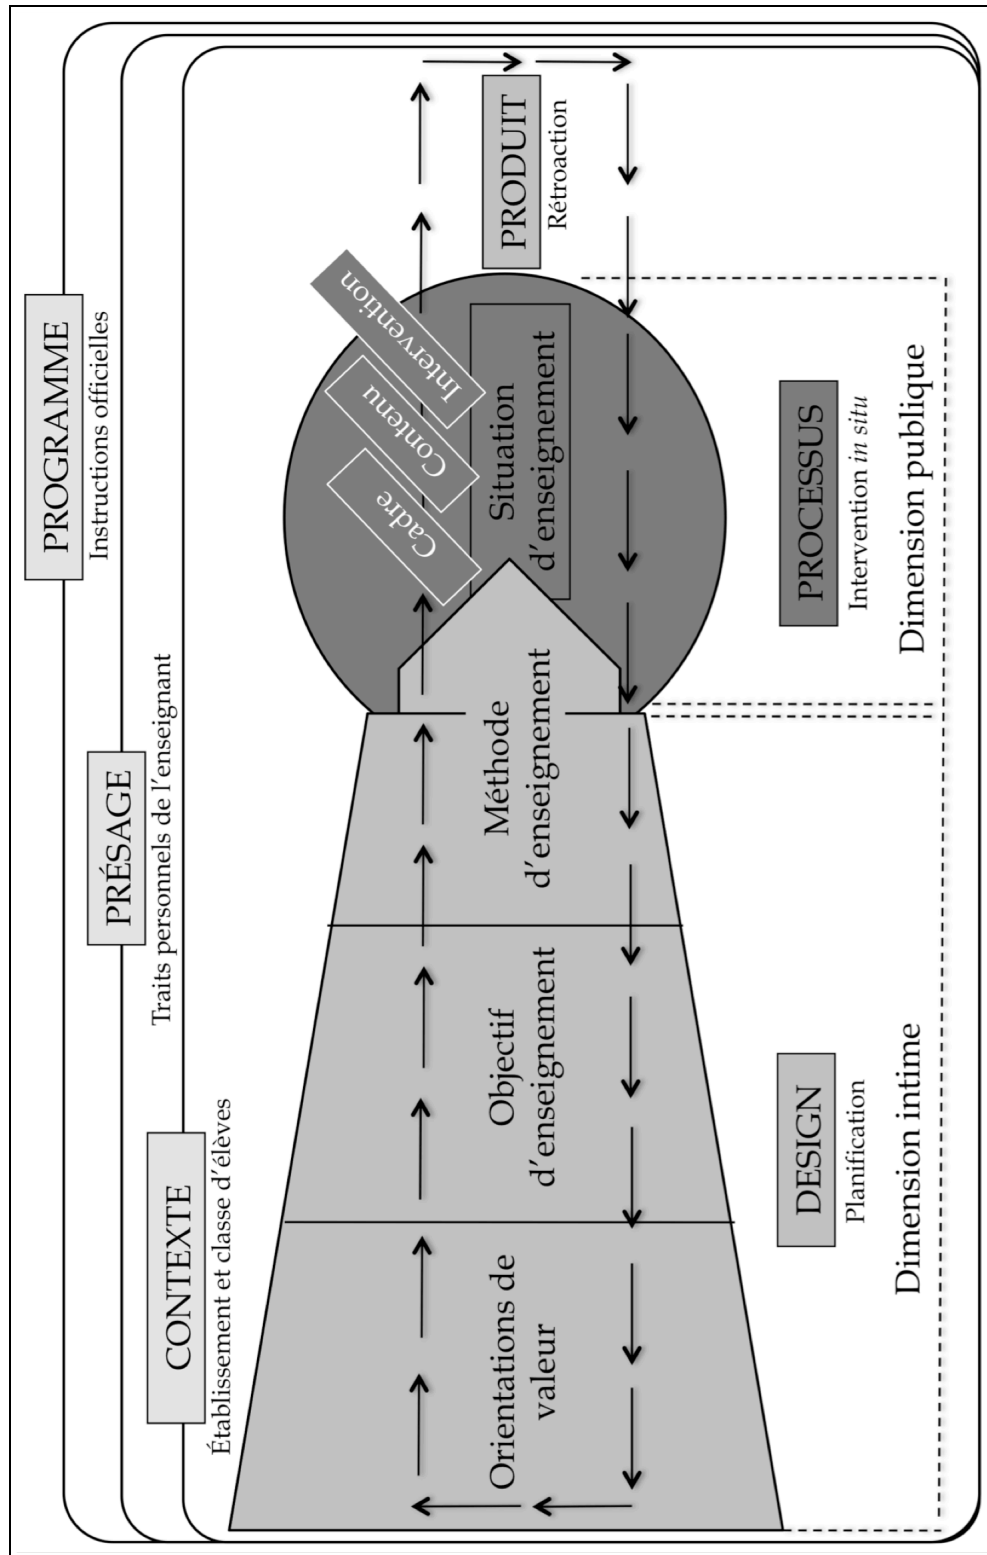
PROGRAMME
Instructions officielles

PRÉSAGE
Traits personnels de l'enseignant

CONTEXTE
Établissement et classe d'élèves

PRODUIT
Rétroaction

Intervention
Contenu
Cadre

Situation d'enseignement

Méthode d'enseignement

Objectif d'enseignement

Orientations de valeur

PROCESSUS
Intervention *in situ*
Dimension publique

DESIGN
Planification
Dimension intime